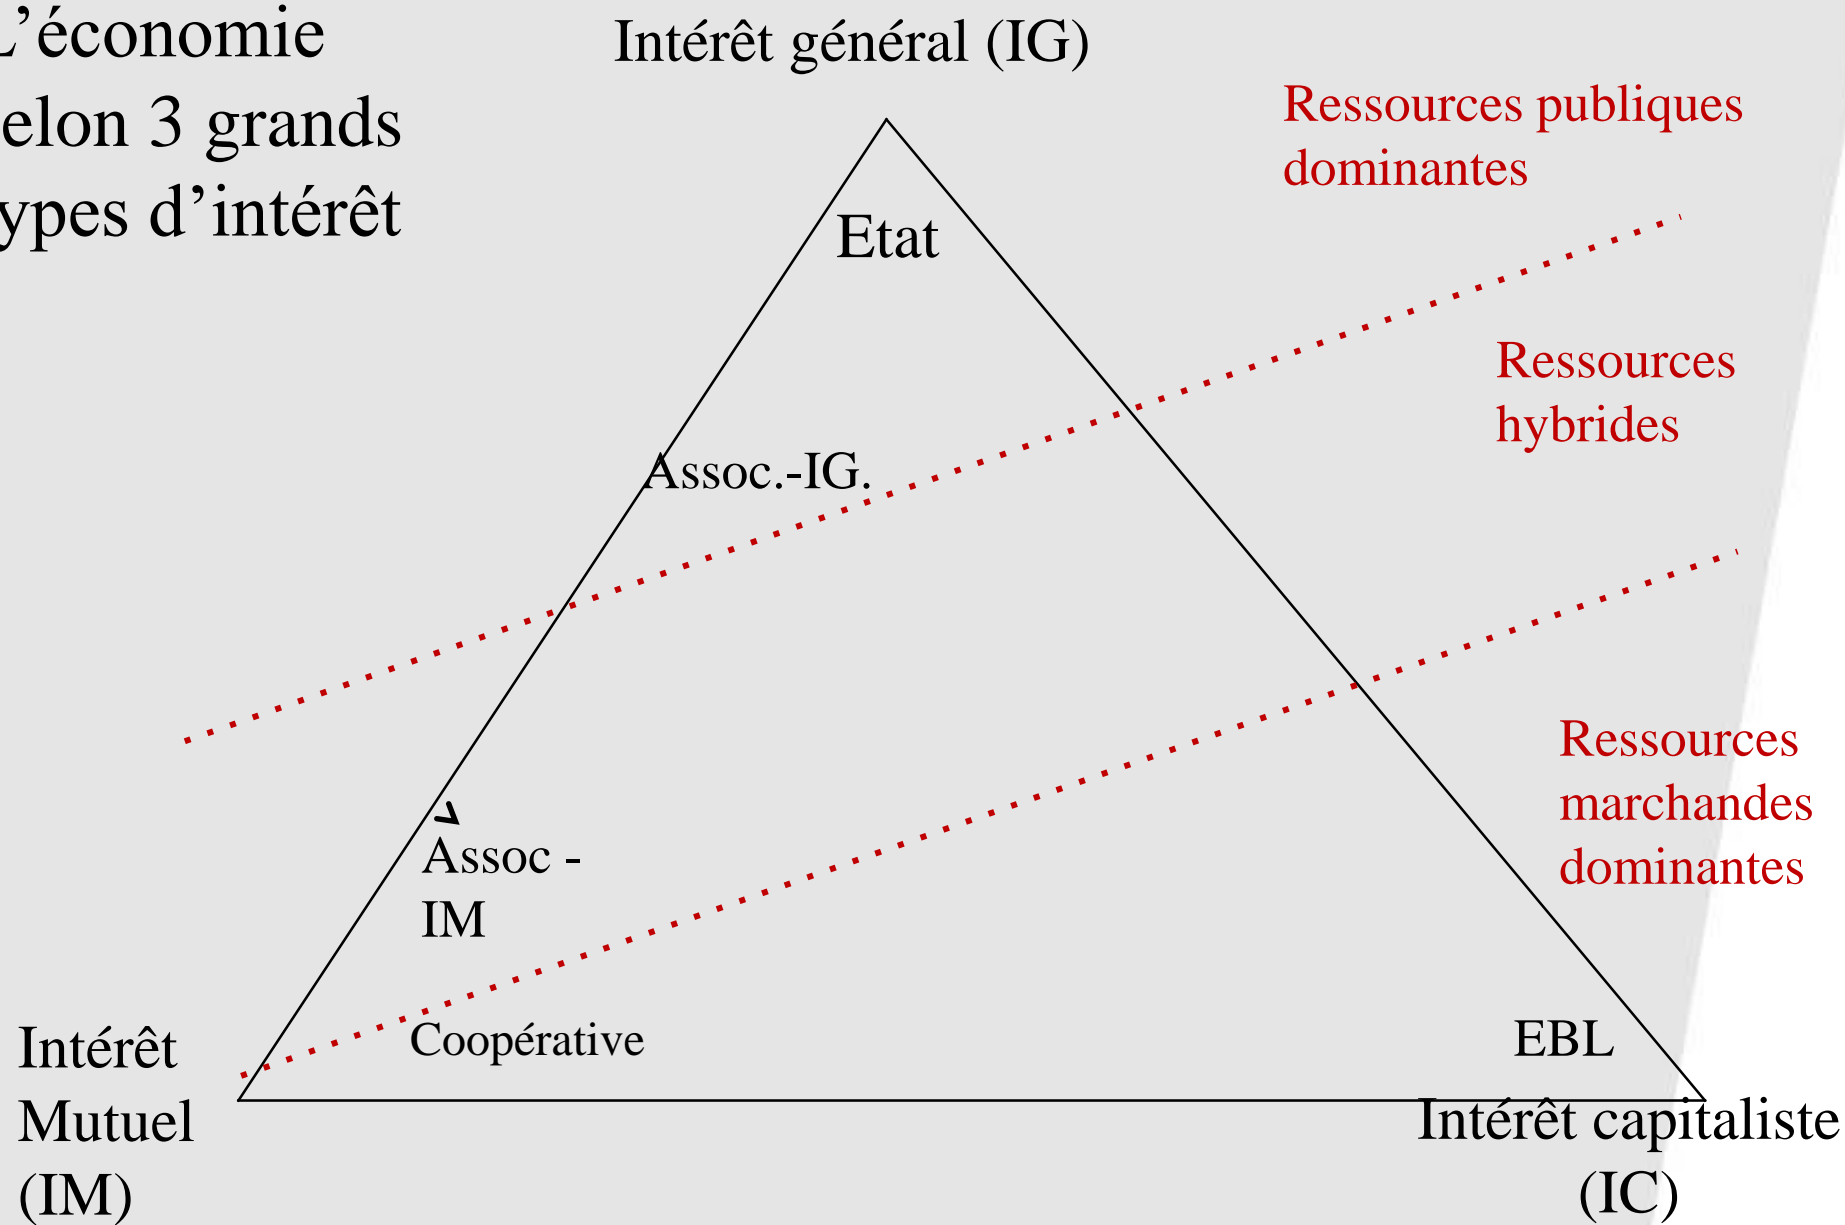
L’économie
elon 3 grands
ypes d’intérêt

Intérêt général (IG)

Ressources publiques dominantes

Etat

Ressources hybrides

Assoc.-IG.

Ressources marchandes dominantes

Assoc -
IM

Coopérative

EBL

Intérêt Mutuel (IM)

Intérêt capitaliste (IC)